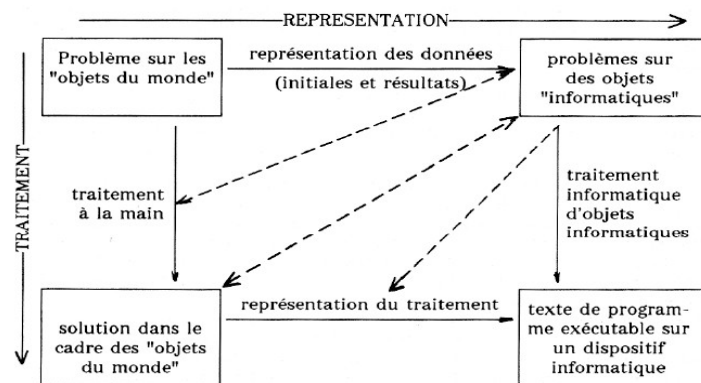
REPRESENTATION

TRAITEMENT

Problème sur les "objets du monde"

représentation des données (initiales et résultats)

problèmes sur des objets "informatiques"

traitement à la main

traitement informatique d'objets informatiques

solution dans le cadre des "objets du monde"

représentation du traitement

texte de programme exécutable sur un dispositif informatique